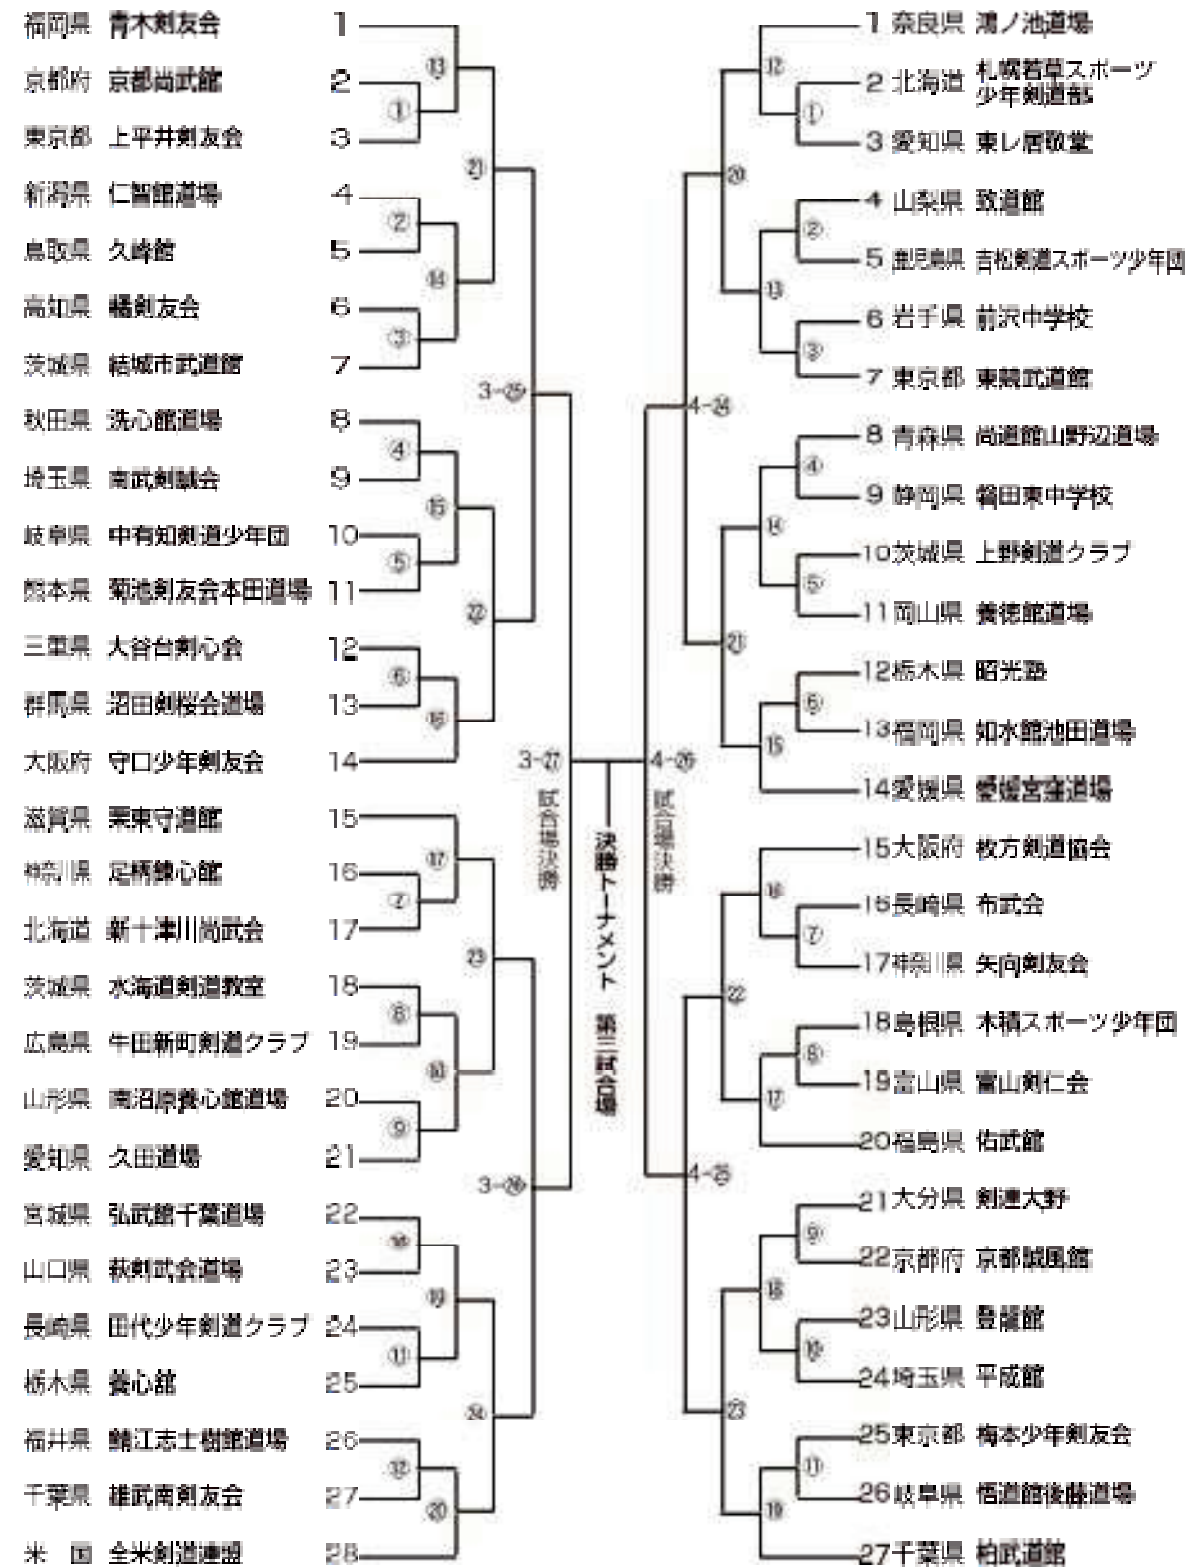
福岡県 青木剣友会 1
京都府 京都尚武館 2
東京都 上平井剣友会 3
新潟県 仁智館道場 4
鳥取県 久峰館 5
高知県 幡剣友会 6
茨城県 結城市武道館 7
秋田県 洗心館道場 8
埼玉県 南武剣誠会 9
岐阜県 中有知剣道少年団 10
熊本県 菊池剣友会本田道場 11
三重県 大谷台剣心会 12
群馬県 沼田剣桜会道場 13
大阪府 守口少年剣友会 14
滋賀県 栗東守道館 15
神奈川県 足柄錬心館 16
北海道 新十津川尚武会 17
茨城県 水海道剣道教室 18
広島県 牛田新町剣道クラブ 19
山形県 南沼原養心館道場 20
愛知県 久田道場 21
宮城県 弘武館千葉道場 22
山口県 萩剣武会道場 23
長崎県 田代少年剣道クラブ 24
栃木県 養心館 25
福井県 鯖江志士樹館道場 26
千葉県 雄武南剣友会 27
米 国 全米剣道連盟 28

⑬ ① ㉑ ② ⑭ ③ 3-㉕ ④ ⑮ ⑤ ㉒ ⑥ ⑯ 3-㉗ ⑰ ⑦ ㉓ ⑧ ⑱ ⑨ 3-㉖ ⑩ ⑲ ⑪ ㉔ ⑫ ⑳

試合場決勝
決勝トーナメント 第三試合場
試合場決勝

1 奈良県 鴻ノ池道場
2 北海道 札幌若草スポーツ少年剣道部
3 愛知県 東レ唐敬堂
4 山梨県 致道館
5 鹿児島県 吉松剣道スポーツ少年団
6 岩手県 前沢中学校
7 東京都 東競武道館
8 青森県 尚道館山野辺道場
9 静岡県 磐田東中学校
10 茨城県 上野剣道クラブ
11 岡山県 養徳館道場
12 栃木県 昭光塾
13 福岡県 如水館池田道場
14 愛媛県 愛媛宮窪道場
15 大阪府 枚方剣道協会
16 長崎県 布武会
17 神奈川県 矢向剣友会
18 島根県 木精スポーツ少年団
19 富山県 富山剣仁会
20 福島県 佑武館
21 大分県 剣連大野
22 京都府 京都誠風館
23 山形県 登龍館
24 埼玉県 平成館
25 東京都 梅本少年剣友会
26 岐阜県 悟道館後藤道場
27 千葉県 柏武道館

⑫ ① ⑳ ② ⑬ ③ 4-㉔ ④ ⑭ ⑤ ㉑ ⑥ ⑮ 4-㉖ ⑯ ⑦ ㉒ ⑧ ⑰ 4-㉕ ⑨ ⑱ ⑩ ㉓ ⑪ ⑲